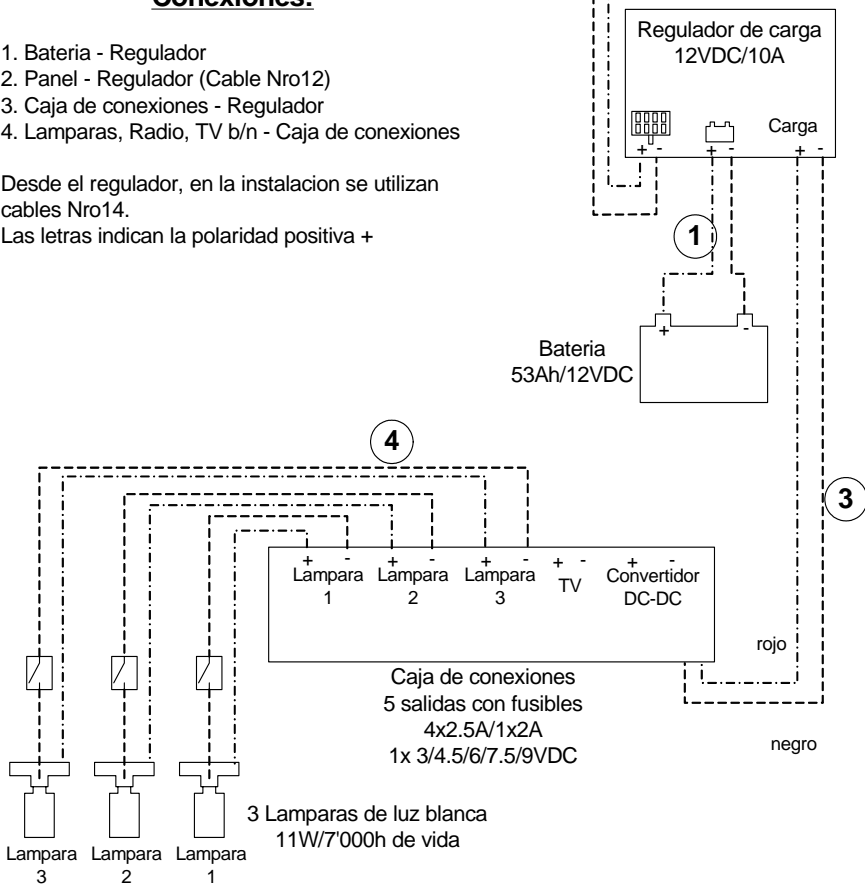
Conexiones:

1. Bateria - Regulador
2. Panel - Regulador (Cable Nro12)
3. Caja de conexiones - Regulador
4. Lamparas, Radio, TV b/n - Caja de conexiones

Desde el regulador, en la instalacion se utilizan cables Nro14.
Las letras indican la polaridad positiva +

Regulador de carga
12VDC/10A

Carga
+ - + - + -

1

+ -

Bateria
53Ah/12VDC

4

3

+ - + - + - + - + -
Lampara 1 Lampara 2 Lampara 3 TV Convertidor DC-DC

rojo

Caja de conexiones
5 salidas con fusibles
4x2.5A/1x2A
1x 3/4.5/6/7.5/9VDC

negro

3 Lamparas de luz blanca
11W/7'000h de vida

Lampara 3 Lampara 2 Lampara 1